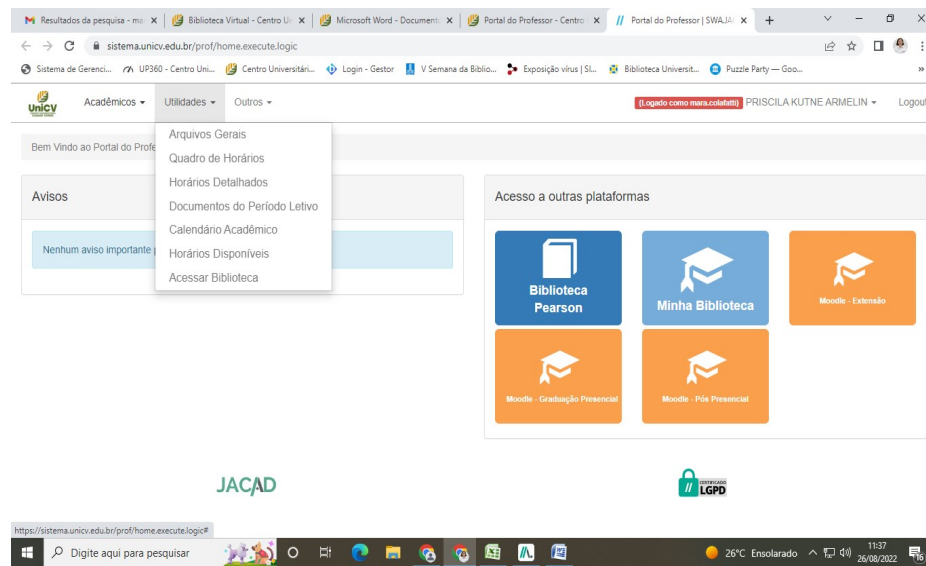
Resultados da pesquisa - ma × | Biblioteca Virtual - Centro U × | Microsoft Word - Document × | Portal do Professor - Centro × | Portal do Professor | SWAJA × | +

sistema.unicv.edu.br/prof/home.execute.logic

Sistema de Gerenci... UP360 - Centro Uni... Centro Universitári... Login - Gestor V Semana da Biblio... Exposição vírus | Sl... Biblioteca Universit... Puzzle Party — Goo...

UniCV Acadêmicos ▾ Utilidades ▾ Outros ▾ (Logado como mara.colafatti) PRISCILA KUTNE ARMELIN ▾ Logout

Arquivos Gerais
Quadro de Horários
Horários Detalhados
Documentos do Período Letivo
Calendário Acadêmico
Horários Disponíveis
Acessar Biblioteca

Bem Vindo ao Portal do Profe

Avisos

Nenhum aviso importante

Acesso a outras plataformas

Biblioteca Pearson

Minha Biblioteca

Moodle - Extensão

Moodle - Graduação Presencial

Moodle - Pós Presencial

JACAD

CERTIFICADO LGPD

https://sistema.unicv.edu.br/prof/home.execute.logic#

Digite aqui para pesquisar

26°C Ensolarado 11:37 26/08/2022